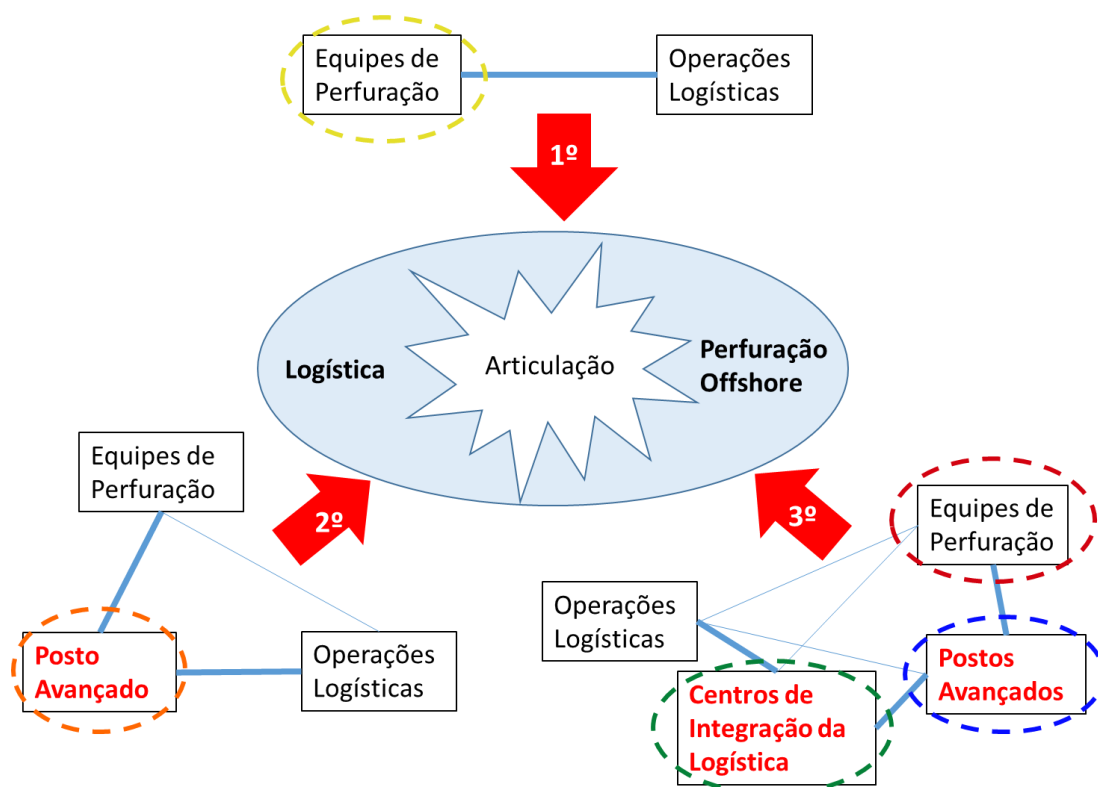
Equipes de Perfuração

Operações Logísticas

1º

Logística

Articulação

Perfuração Offshore

Equipes de Perfuração

2º

Posto Avançado

Operações Logísticas

3º

Equipes de Perfuração

Operações Logísticas

Postos Avançados

Centros de Integração da Logística